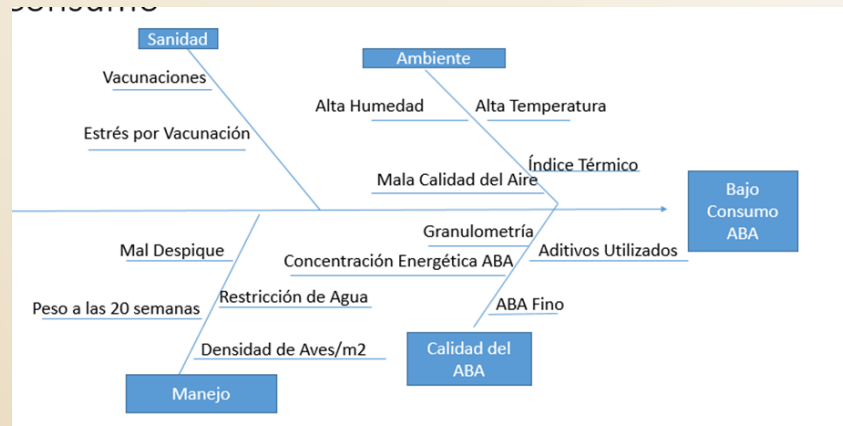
Sanidad

Vacunaciones

Estrés por Vacunación

Ambiente

Alta Humedad

Alta Temperatura

Índice Térmico

Mala Calidad del Aire

Bajo Consumo ABA

Granulometría

Aditivos Utilizados

Concentración Energética ABA

ABA Fino

Calidad del ABA

Mal Despique

Peso a las 20 semanas

Restricción de Agua

Densidad de Aves/m2

Manejo